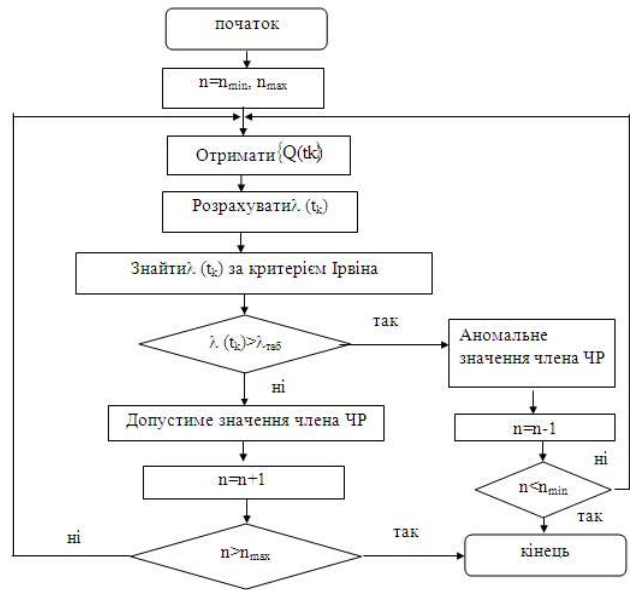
початок

$n=n_{min}, n_{max}$

Отримати $\{Q(tk)\}$

Розрахувати $\lambda\ (t_k)$

Знайти $\lambda\ (t_k)$ за критерієм Ірвіна

$\lambda\ (t_k)>\lambda_{таб}$

так

Аномальне значення члена ЧР

ні

Допустиме значення члена ЧР

$n=n-1$

ні

$n=n+1$

$n<n_{min}$

так

ні

$n>n_{max}$

так

кінець